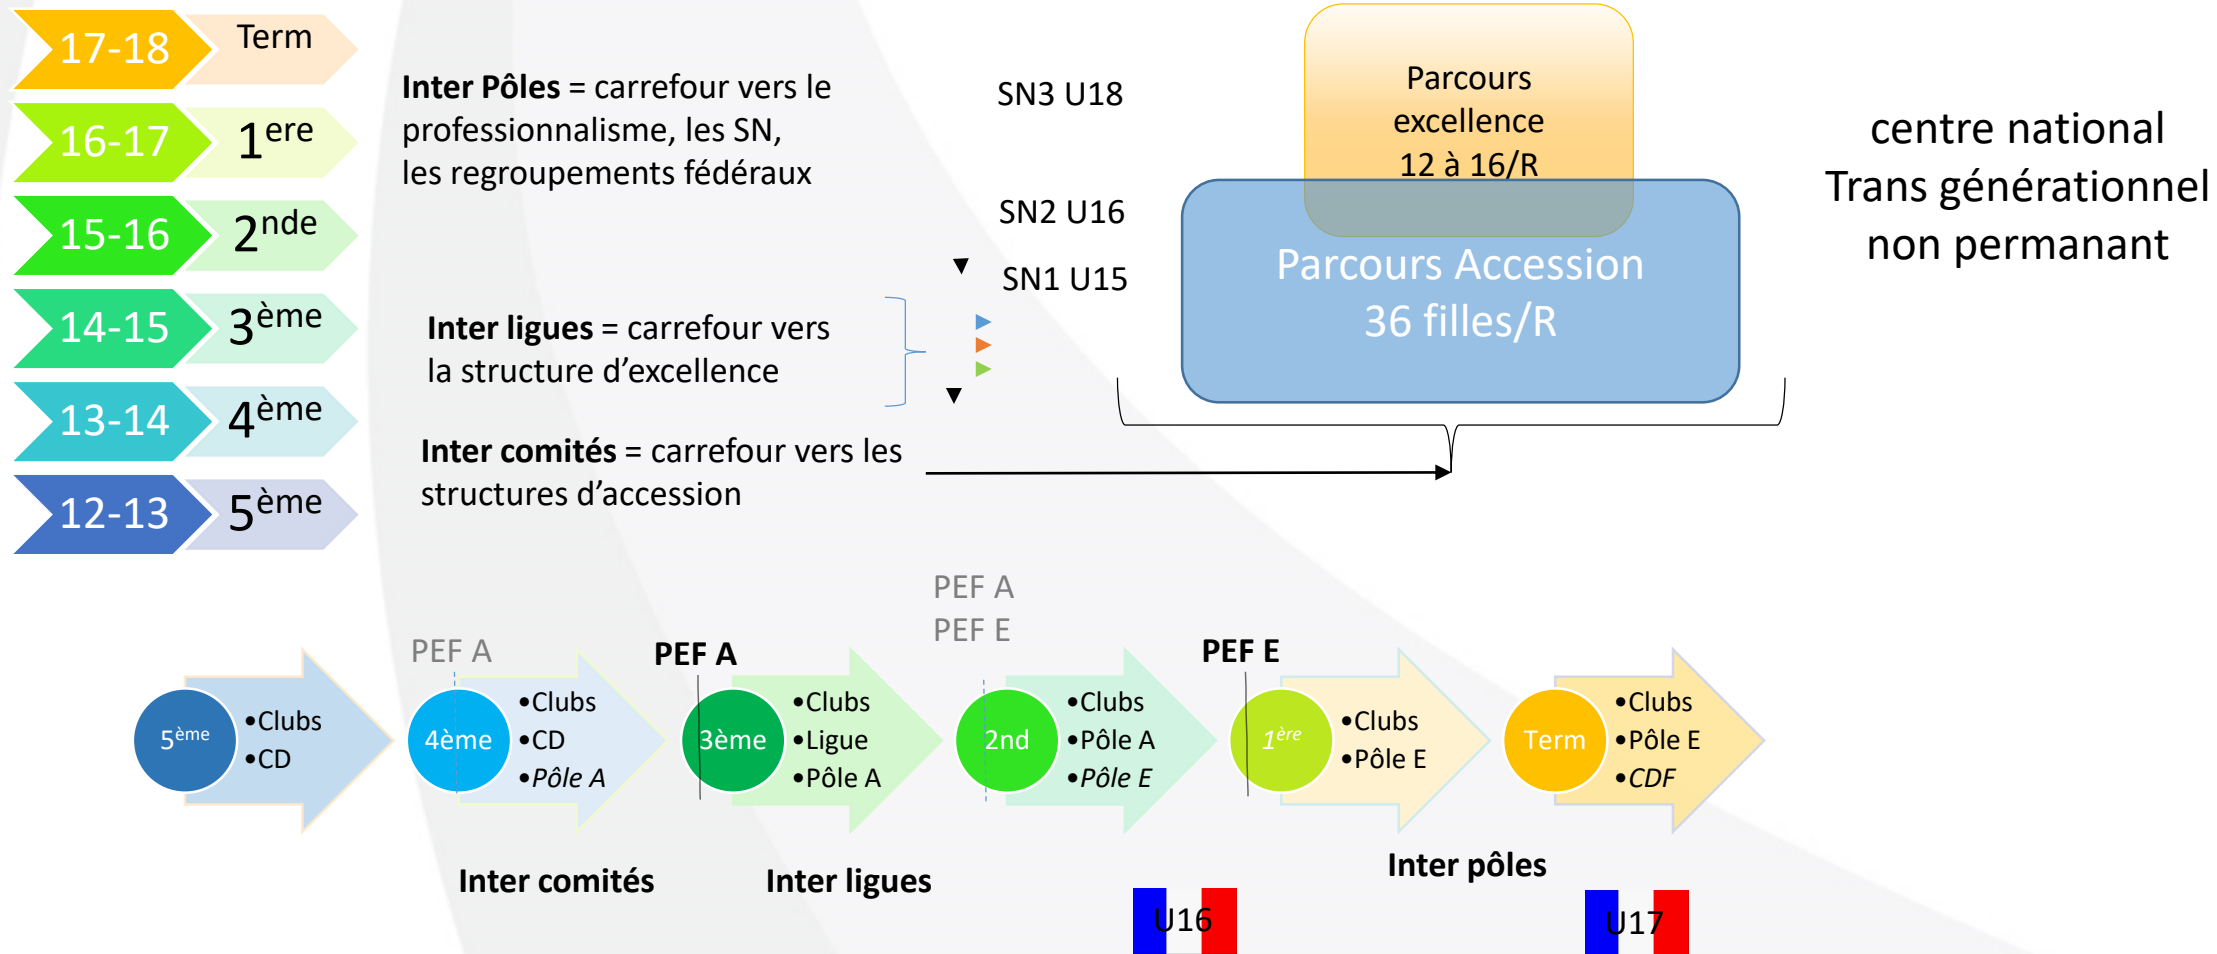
| | |
|---|---|
| 17-18 | Term |
| 16-17 | $1^{ere}$ |
| 15-16 | $2^{nde}$ |
| 14-15 | $3^{ème}$ |
| 13-14 | $4^{ème}$ |
| 12-13 | $5^{ème}$ |

**Inter Pôles** = carrefour vers le professionnalisme, les SN, les regroupements fédéraux

**Inter ligues** = carrefour vers la structure d'excellence

**Inter comités** = carrefour vers les structures d'accession

SN3 U18

SN2 U16

SN1 U15

Parcours excellence 12 à 16/R

Parcours Accession 36 filles/R

centre national Trans générationnel non permanant

$5^{ème}$ •Clubs •CD

PEF A

4ème •Clubs •CD •*Pôle A*

PEF A

3ème •Clubs •Ligue •Pôle A

PEF A
PEF E

2nd •Clubs •Pôle A •*Pôle E*

PEF E

*$1^{ère}$* •Clubs •Pôle E

Term •Clubs •Pôle E •*CDF*

Inter comités

Inter ligues

Inter pôles

U16

U17